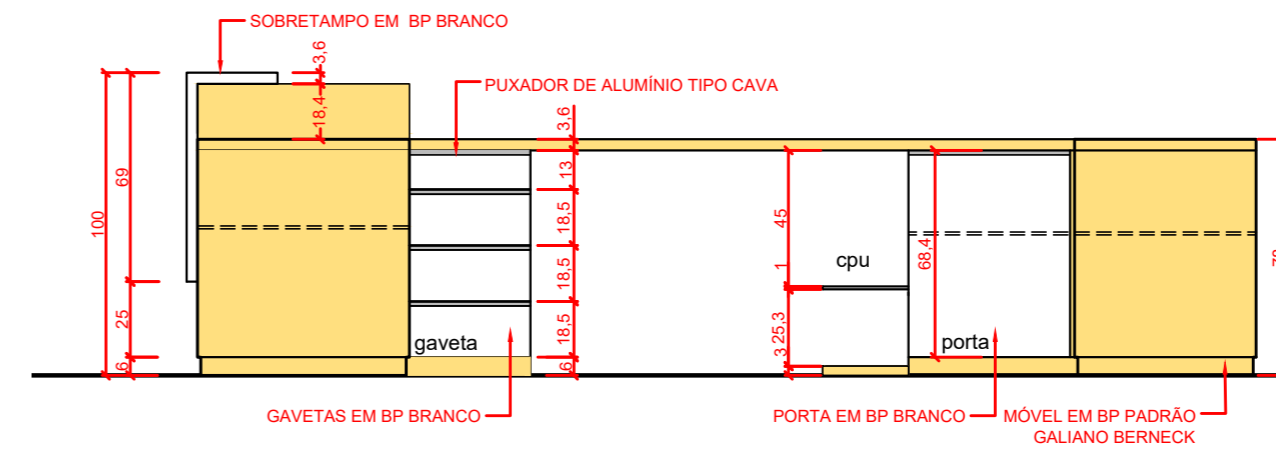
SOBRETAMPO EM BP BRANCO

3,6

18,4

PUXADOR DE ALUMÍNIO TIPO CAVA

3,6

100

69

25

6

13

18,5

18,5

18,5

6

gaveta

45

1

cpu

3

25,3

3

68,4

porta

GAVETAS EM BP BRANCO

PORTA EM BP BRANCO

MÓVEL EM BP PADRÃO GALIANO BERNECK